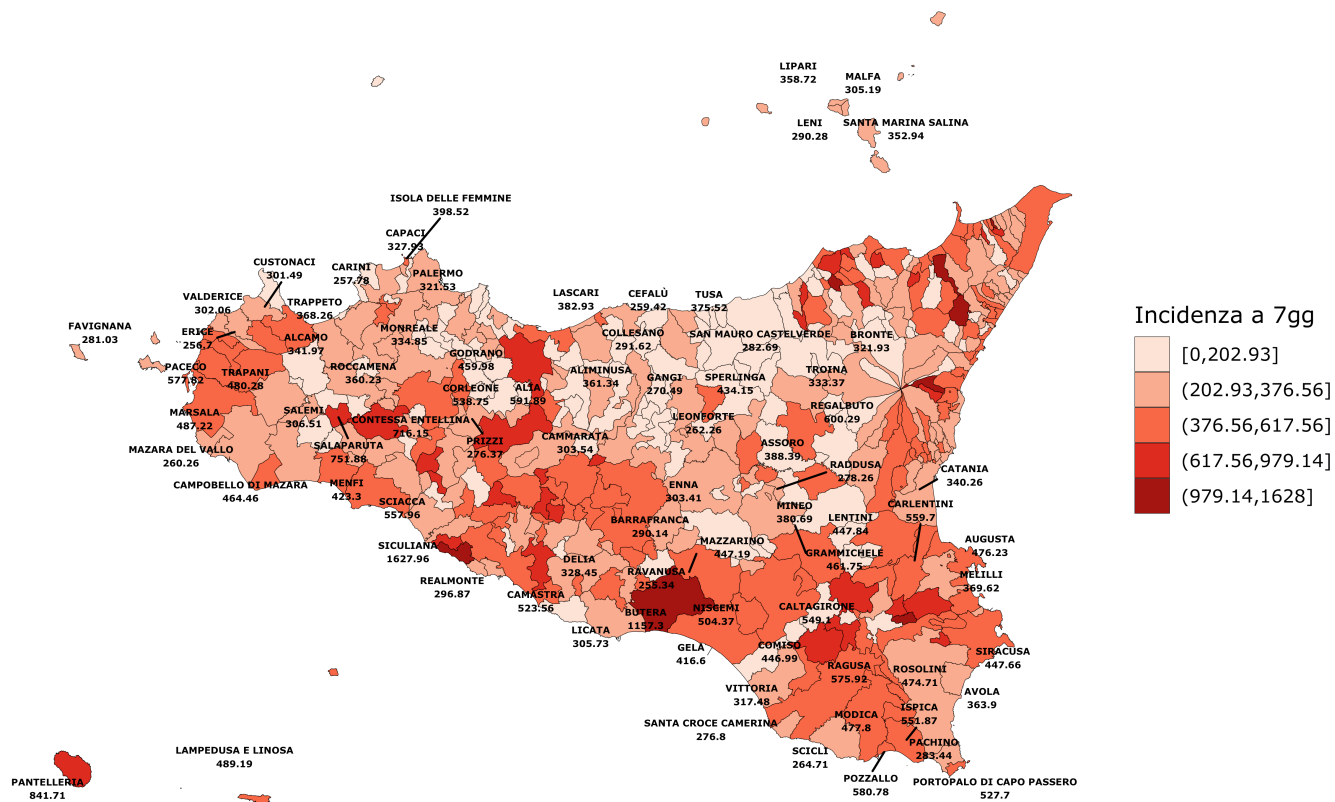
LIPARI
358.72
MALFA
305.19
LENI
290.28
SANTA MARINA SALINA
352.94

ISOLA DELLE FEMMINE
398.52
CAPACI
327.93
CUSTONACI
301.49
CARINI
257.78
PALERMO
321.53
LASCARI
382.93
CEFALÙ
259.42
TUSA
375.52
VALDERICE
302.06
TRAPPETO
368.26
FAVIGNANA
281.03
ERICE
256.7
ALCAMO
341.97
MONREALE
334.85
COLLESANO
291.62
SAN MAURO CASTELVERDE
282.69
BRONTE
321.93
PACECO
577.82
TRAPANI
480.28
ROCCAMENA
360.23
GODRANO
459.98
ALIA
591.89
ALIMINUSA
361.34
GANGI
270.49
SPERLINGA
434.15
TROINA
333.37
CORLEONE
538.75
MARSALA
487.22
SALEMI
306.51
CONTESSA ENTELLINA
716.15
LEONFORTE
262.26
REGALBUTO
600.29
MAZARA DEL VALLO
260.26
SALAPARUTA
751.86
PRIZZI
276.37
CAMMARATA
303.54
ASSORO
388.39
CATANIA
340.26
RADDUSA
278.26
CAMPOBELLO DI MAZARA
464.46
MENFI
423.3
ENNA
303.41
SCIACCA
557.96
CARLENTINI
559.7
MINEO
380.69
LENTINI
447.84
BARRAFRANCA
290.14
AUGUSTA
476.23
SICULIANA
1627.96
MAZZARINO
447.19
GRAMMICHELE
461.75
MELILLI
369.62
DELIA
328.45
REALMONTE
296.87
RAVANUSA
253.34
CAMASTRA
523.56
NISCEMI
504.37
CALTAGIRONE
549.1
BUTERA
1157.3
LICATA
305.73
COMISO
446.99
SIRACUSA
447.66
GELA
416.6
RAGUSA
575.92
ROSOLINI
474.71
VITTORIA
317.48
AVOLA
363.9
MODICA
477.8
ISPICA
551.87
SANTA CROCE CAMERINA
276.8
PACHINO
283.44
SCICLI
264.71
LAMPEDUSA E LINOSA
489.19
POZZALLO
580.78
PORTOPALO DI CAPO PASSERO
527.7
PANTELLERIA
841.71

Incidenza a 7gg
[0,202.93]
(202.93,376.56]
(376.56,617.56]
(617.56,979.14]
(979.14,1628]